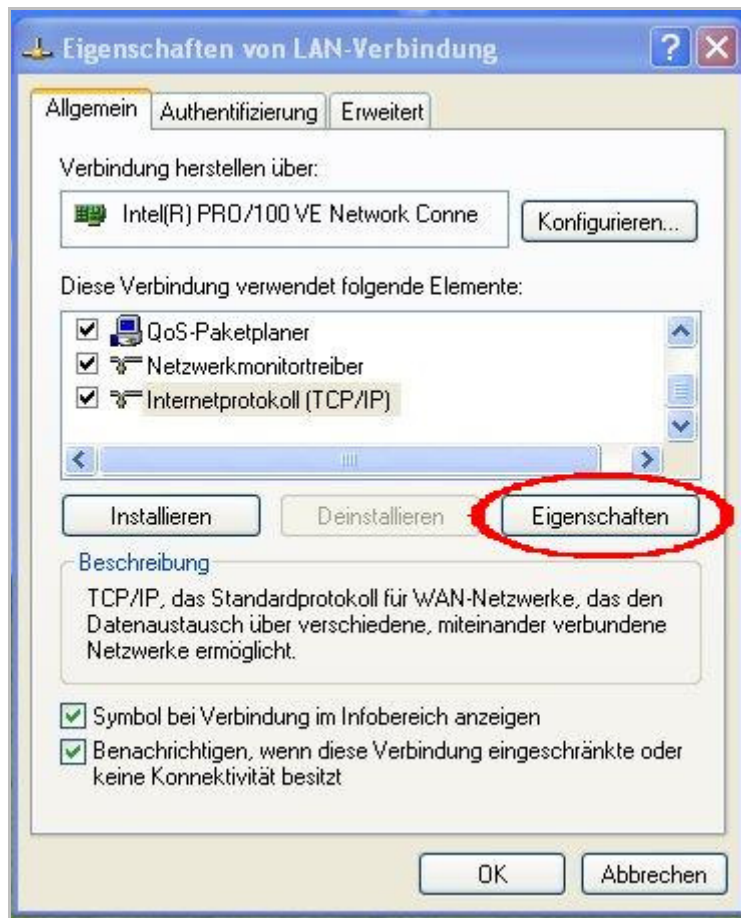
Eigenschaften von LAN-Verbindung

Allgemein | Authentifizierung | Erweitert

Verbindung herstellen über:

Intel(R) PRO/100 VE Network Conne

Konfigurieren...

Diese Verbindung verwendet folgende Elemente:

QoS-Paketplaner

Netzwerkmonitortreiber

Internetprotokoll (TCP/IP)

Installieren

Deinstallieren

Eigenschaften

Beschreibung

TCP/IP, das Standardprotokoll für WAN-Netzwerke, das den Datenaustausch über verschiedene, miteinander verbundene Netzwerke ermöglicht.

Symbol bei Verbindung im Infobereich anzeigen

Benachrichtigen, wenn diese Verbindung eingeschränkte oder keine Konnektivität besitzt

OK

Abbrechen